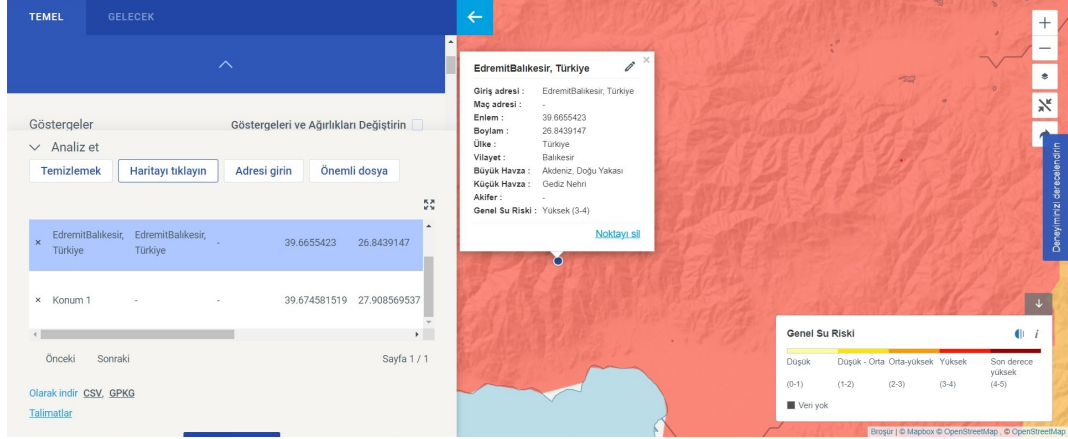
TEMEL GELECEK

Göstergeler

Göstergeleri ve Ağırlıkları Değiştirin

Analiz et

Temizlemek Haritayı tıklayın Adresi girin Önemli dosya

| × | EdremitBalıkesir, Türkiye | EdremitBalıkesir, Türkiye | - | 39.6655423 | 26.8439147 |
|---|---|---|---|---|---|
| × | Konum 1 | - | - | 39.674581519 | 27.908569537 |

Önceki Sonraki Sayfa 1 / 1

Olarak indir CSV, GPKG

Talimatlar

EdremitBalıkesir, Türkiye

Giriş adresi : EdremitBalıkesir, Türkiye
Maç adresi : -
Enlem : 39.6655423
Boylam : 26.8439147
Ülke : Türkiye
Vilayet : Balıkesir
Büyük Havza : Akdeniz, Doğu Yakası
Küçük Havza : Gediz Nehri
Akifer : -
Genel Su Riski : Yüksek (3-4)

Noktayı sil

Deneyiminizi derecelendirin

Genel Su Riski

| Düşük | Düşük - Orta | Orta-yüksek | Yüksek | Son derece yüksek |
|---|---|---|---|---|
| (0-1) | (1-2) | (2-3) | (3-4) | (4-5) |

Veri yok

Broşür | © Mapbox © OpenStreetMap © OpenStreetMap